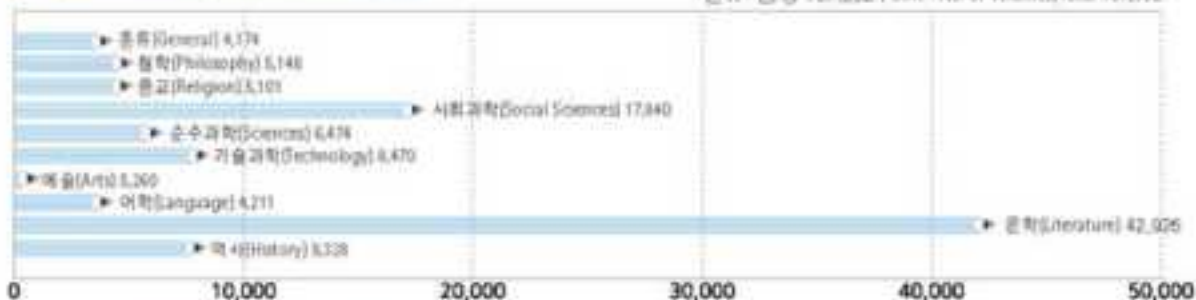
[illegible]

총류(General) 4,174
철학(Philosophy) 5,148
종교(Religion) 5,101
사회과학(Social Sciences) 17,840
순수과학(Sciences) 6,474
기술과학(Technology) 8,470
예술(Arts) 5,260
어학(Language) 4,211
문학(Literature) 42,926
역사(History) 8,328

0
10,000
20,000
30,000
40,000
50,000